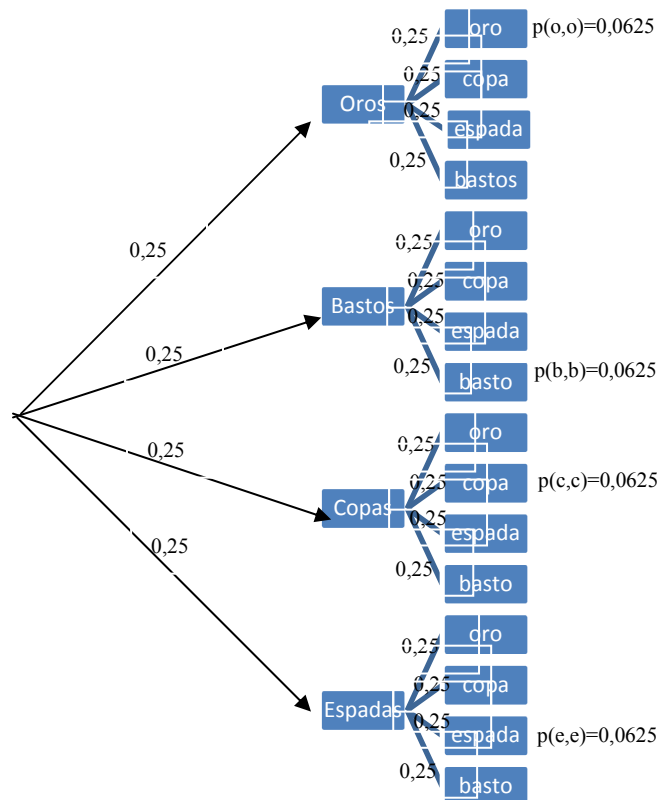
0,25
0,25
0,25
0,25

Oros
0,25
0,25
0,25
0,25
oro
p(o,o)=0,0625
copa
espada
bastos

Bastos
0,25
0,25
0,25
0,25
oro
copa
espada
basto
p(b,b)=0,0625

Copas
0,25
0,25
0,25
0,25
oro
copa
p(c,c)=0,0625
espada
basto

Espadas
0,25
0,25
0,25
0,25
oro
copa
espada
p(e,e)=0,0625
basto